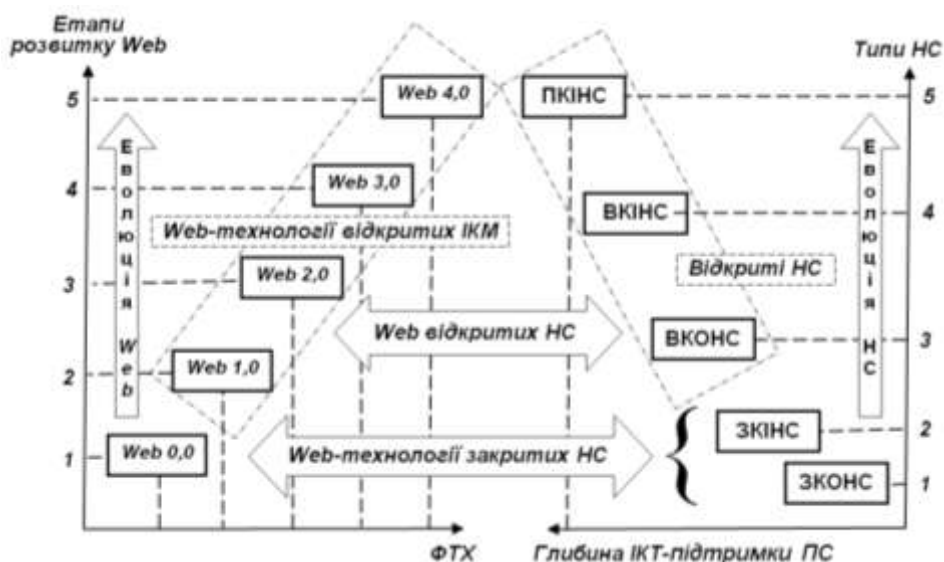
Етапи розвитку Web

Типи НС

5
4
3
2
1

Web 4,0
Web 3,0
Web 2,0
Web 1,0
Web 0,0

Еволюція Web

Web-технології відкритих ІКМ

Web відкритих НС

Web-технології закритих НС

ПКІНС
ВКІНС
ВКОНС
ЗКІНС
ЗКОНС

Відкриті НС

Еволюція НС

5
4
3
2
1

ФТХ

Глибина ІКТ-підтримки ПС